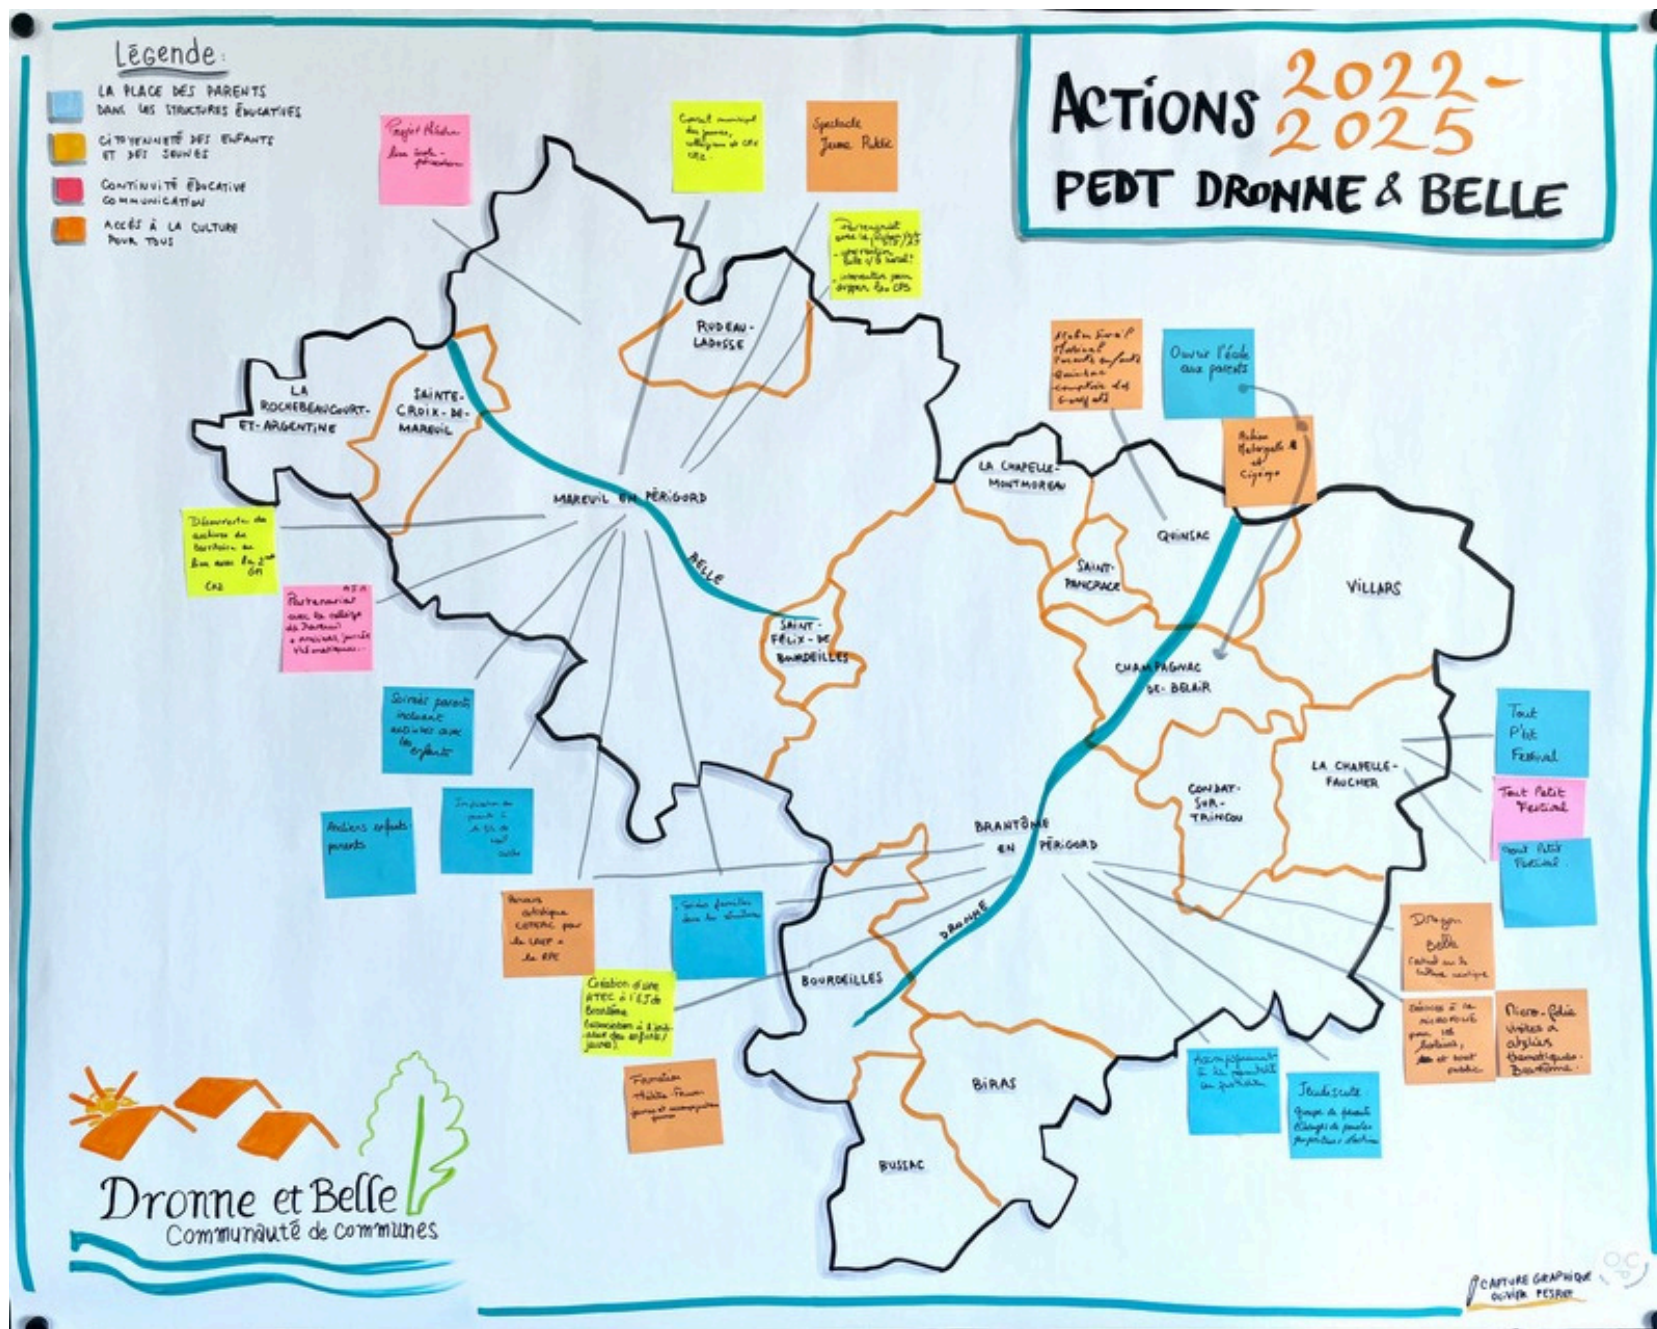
Légende :
LA PLACE DES PARENTS DANS LES STRUCTURES ÉDUCATIVES
CITOYENNETÉ DES ENFANTS ET DES JEUNES
CONTINUITÉ ÉDUCATIVE COMMUNICATION
ACCÈS À LA CULTURE POUR TOUS

ACTIONS 2022-2025
PEDT DRONNE & BELLE

Projet Médiathèque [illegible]

Conseil municipal des jeunes, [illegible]

Spectacle Jeune Public

Partenariat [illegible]

Atelier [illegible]

Ouvrir l'école aux parents

Atelier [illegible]

Découverte des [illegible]

Partenariat avec le collège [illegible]

Soirées parents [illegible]

Ateliers enfants parents

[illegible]

Parcours artistique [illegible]

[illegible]

Création d'une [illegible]

Formation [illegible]

Tout P'tit Festival

Tout Petit Festival

Tout Petit Festival

Dragon Belle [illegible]

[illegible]

Micro-folie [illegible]

Accompagnement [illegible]

Jeudiscute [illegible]

RUDEAU-LADOSSE
LA ROCHEBEAUCOURT-ET-ARGENTINE
SAINTE-CROIX-DE-MAREUIL
MAREUIL EN PÉRIGORD
BELLE
SAINT-FÉLIX-DE-BOURDEILLES
LA CHAPELLE-MONTMOREAU
QUINSAC
SAINT-PANCRACE
VILLARS
CHAMPAGNAC-DE-BELAIR
LA CHAPELLE-FAUCHER
CONDAT-SUR-TRINCOU
BRANTÔME EN PÉRIGORD
DRONNE
BOURDEILLES
BIRAS
BUSSAC

Dronne et Belle
Communauté de communes

CAPTURE GRAPHIQUE OLIVIER PESRUE